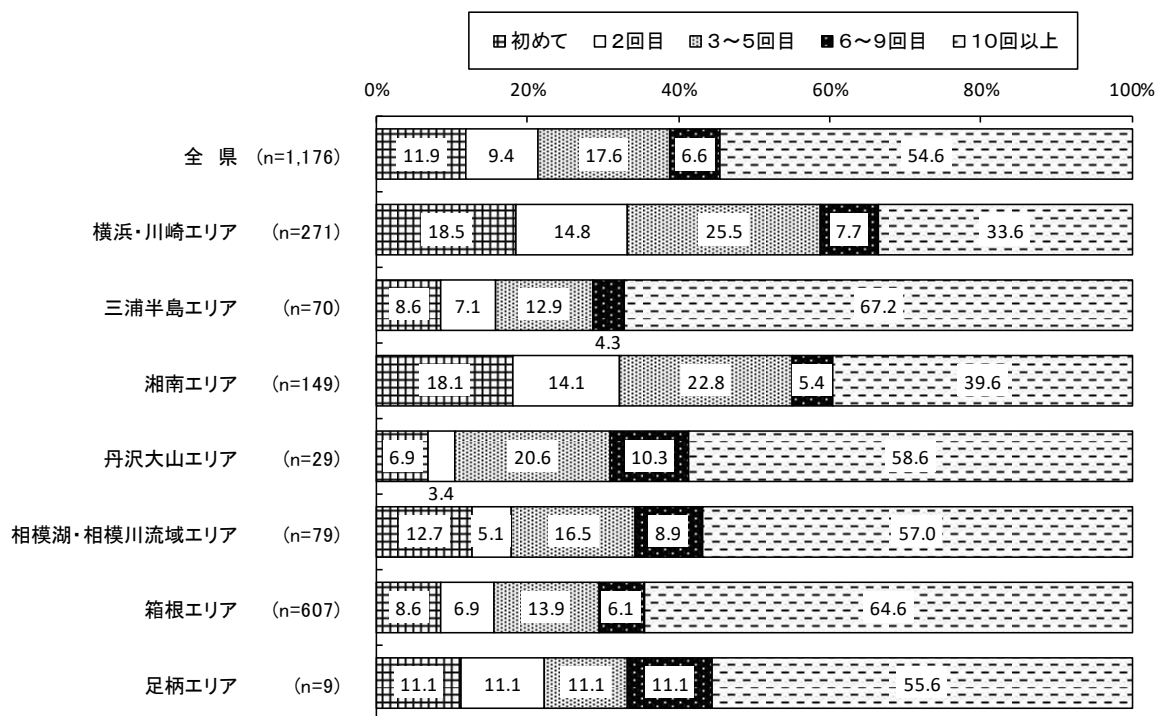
初めて　2回目　3～5回目　6～9回目　10回以上

| | 0% | 20% | 40% | 60% | 80% | 100% |
|---|---|---|---|---|---|---|

| | 初めて | 2回目 | 3～5回目 | 6～9回目 | 10回以上 |
|---|---|---|---|---|---|
| 全　県　(n=1,176) | 11.9 | 9.4 | 17.6 | 6.6 | 54.6 |
| 横浜・川崎エリア　(n=271) | 18.5 | 14.8 | 25.5 | 7.7 | 33.6 |
| 三浦半島エリア　(n=70) | 8.6 | 7.1 | 12.9 | 4.3 | 67.2 |
| 湘南エリア　(n=149) | 18.1 | 14.1 | 22.8 | 5.4 | 39.6 |
| 丹沢大山エリア　(n=29) | 6.9 | 3.4 | 20.6 | 10.3 | 58.6 |
| 相模湖・相模川流域エリア　(n=79) | 12.7 | 5.1 | 16.5 | 8.9 | 57.0 |
| 箱根エリア　(n=607) | 8.6 | 6.9 | 13.9 | 6.1 | 64.6 |
| 足柄エリア　(n=9) | 11.1 | 11.1 | 11.1 | 11.1 | 55.6 |